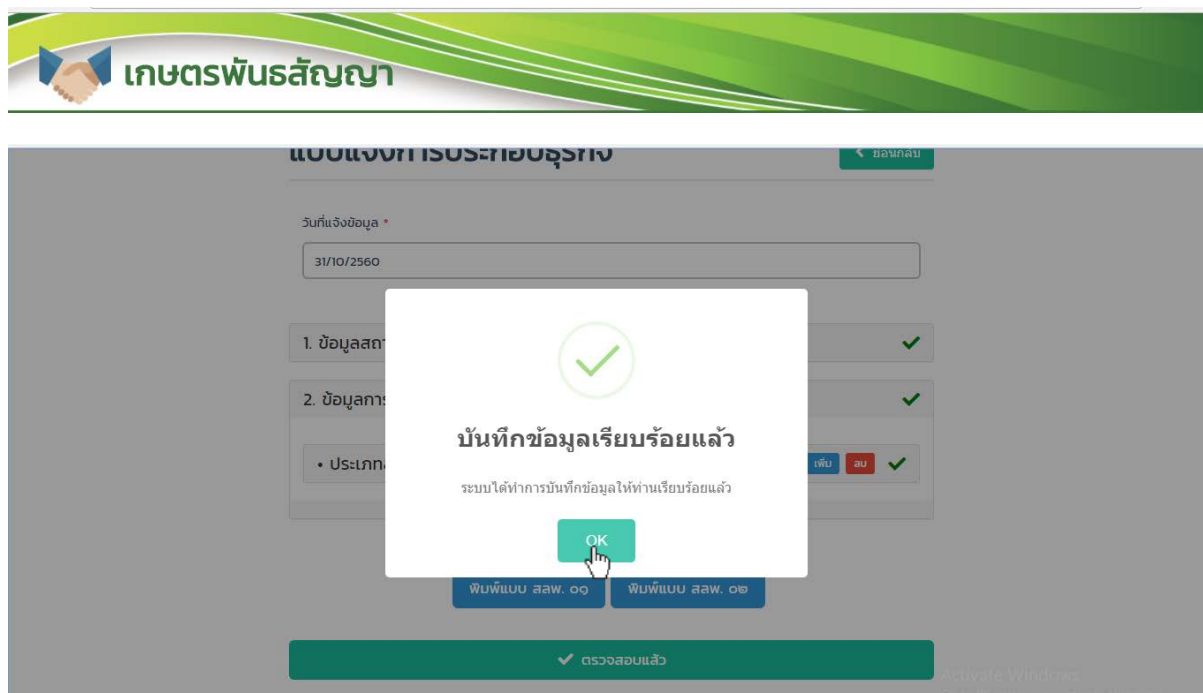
เกษตรพันธสัญญา

แบบแจ้งการประกอบธุรกิจ

ย้อนกลับ

วันที่แจ้งข้อมูล *

31/10/2560

1. ข้อมูลสถา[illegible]

2. ข้อมูลการ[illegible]

• ประเภท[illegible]

เพิ่ม ลบ

บันทึกข้อมูลเรียบร้อยแล้ว

ระบบได้ทำการบันทึกข้อมูลให้ท่านเรียบร้อยแล้ว

OK

พิมพ์แบบ สสพ. ๐๑ พิมพ์แบบ สสพ. ๐๒

ตรวจสอบแล้ว

Activate Windows